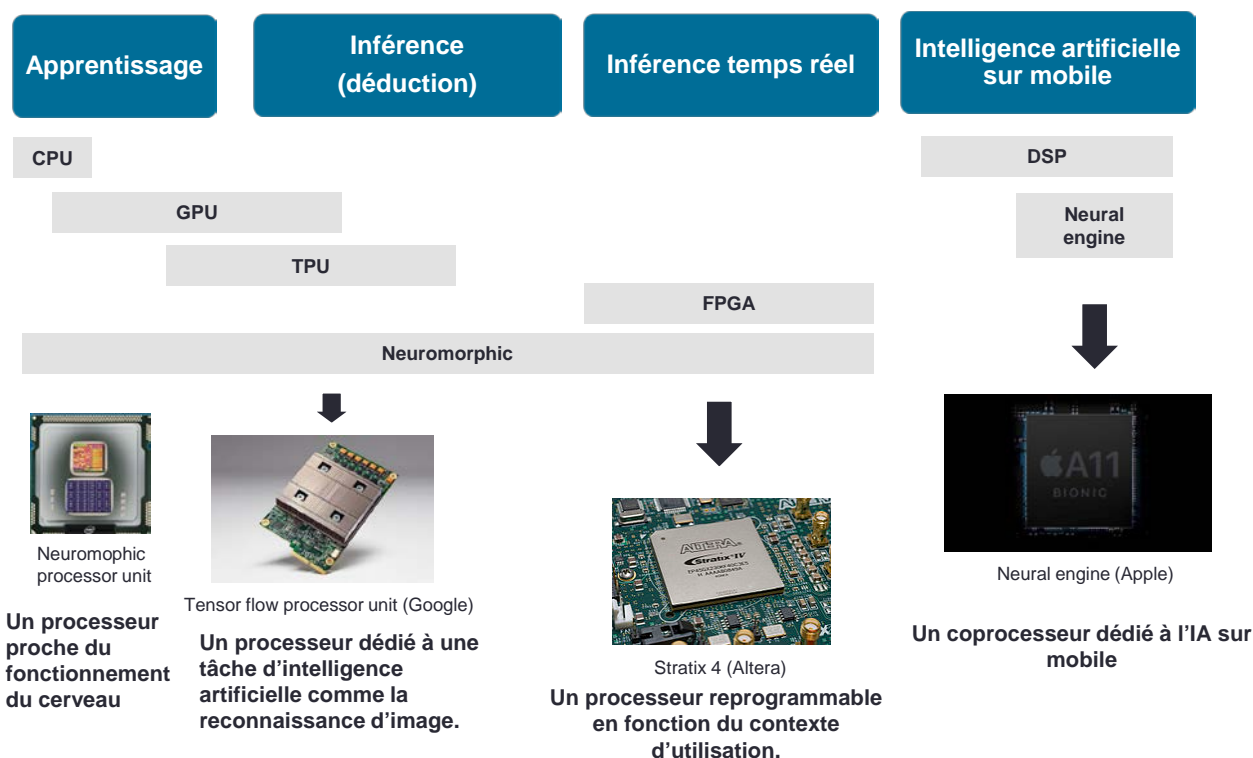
Apprentissage

Inférence (déduction)

Inférence temps réel

Intelligence artificielle sur mobile

CPU

GPU

TPU

FPGA

Neuromorphic

DSP

Neural engine

A11 BIONIC

Neuromophic processor unit

Un processeur proche du fonctionnement du cerveau

Tensor flow processor unit (Google)

Un processeur dédié à une tâche d'intelligence artificielle comme la reconnaissance d'image.

ALTERA Stratix IV

Stratix 4 (Altera)

Un processeur reprogrammable en fonction du contexte d'utilisation.

Neural engine (Apple)

Un coprocesseur dédié à l'IA sur mobile